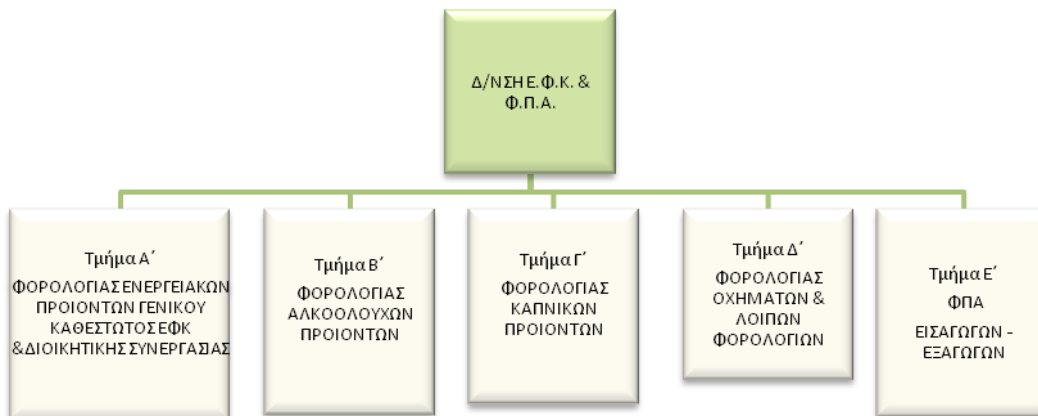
Δ/ΝΣΗ Ε.Φ.Κ. & Φ.Π.Α.

Τμήμα Α΄
ΦΟΡΟΛΟΓΙΑΣ ΕΝΕΡΓΕΙΑΚΩΝ ΠΡΟΙΟΝΤΩΝ ΓΕΝΙΚΟΥ ΚΑΘΕΣΤΩΤΟΣ ΕΦΚ &ΔΙΟΙΚΗΤΙΚΗΣ ΣΥΝΕΡΓΑΣΙΑΣ

Τμήμα Β΄
ΦΟΡΟΛΟΓΙΑΣ ΑΛΚΟΟΛΟΥΧΩΝ ΠΡΟΙΟΝΤΩΝ

Τμήμα Γ΄
ΦΟΡΟΛΟΓΙΑΣ ΚΑΠΝΙΚΩΝ ΠΡΟΙΟΝΤΩΝ

Τμήμα Δ΄
ΦΟΡΟΛΟΓΙΑΣ ΟΧΗΜΑΤΩΝ & ΛΟΙΠΩΝ ΦΟΡΟΛΟΓΙΩΝ

Τμήμα Ε΄
ΦΠΑ
ΕΙΣΑΓΩΓΩΝ - ΕΞΑΓΩΓΩΝ